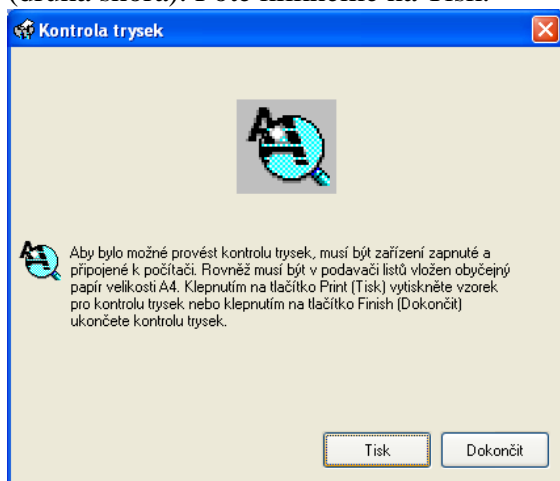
(záložka shora). Poté klikneme na Tisk.

Kontrola trysek

Aby bylo možné provést kontrolu trysek, musí být zařízení zapnuté a připojené k počítači. Rovněž musí být v podavači listů vložen obyčejný papír velikosti A4. Klepnutím na tlačítko Print (Tisk) vytiskněte vzorek pro kontrolu trysek nebo klepnutím na tlačítko Finish (Dokončit) ukončete kontrolu trysek.

Tisk

Dokončit